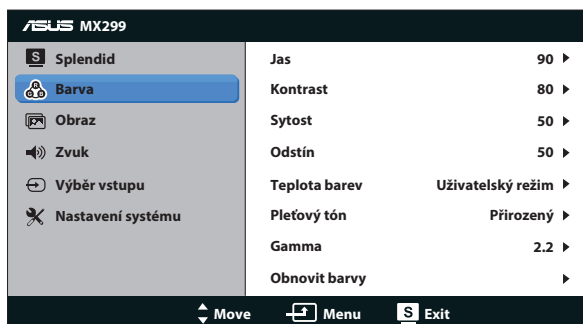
ASUS MX299

S Splendid
Barva
Obraz
Zvuk
Výběr vstupu
Nastavení systému

| | |
|---|---|
| Jas | 90 ▶ |
| Kontrast | 80 ▶ |
| Sytost | 50 ▶ |
| Odstín | 50 ▶ |
| Teplota barev | Uživatelský režim ▶ |
| Pleťový tón | Přirozený ▶ |
| Gamma | 2.2 ▶ |
| Obnovit barvy | ▶ |

Move Menu S Exit